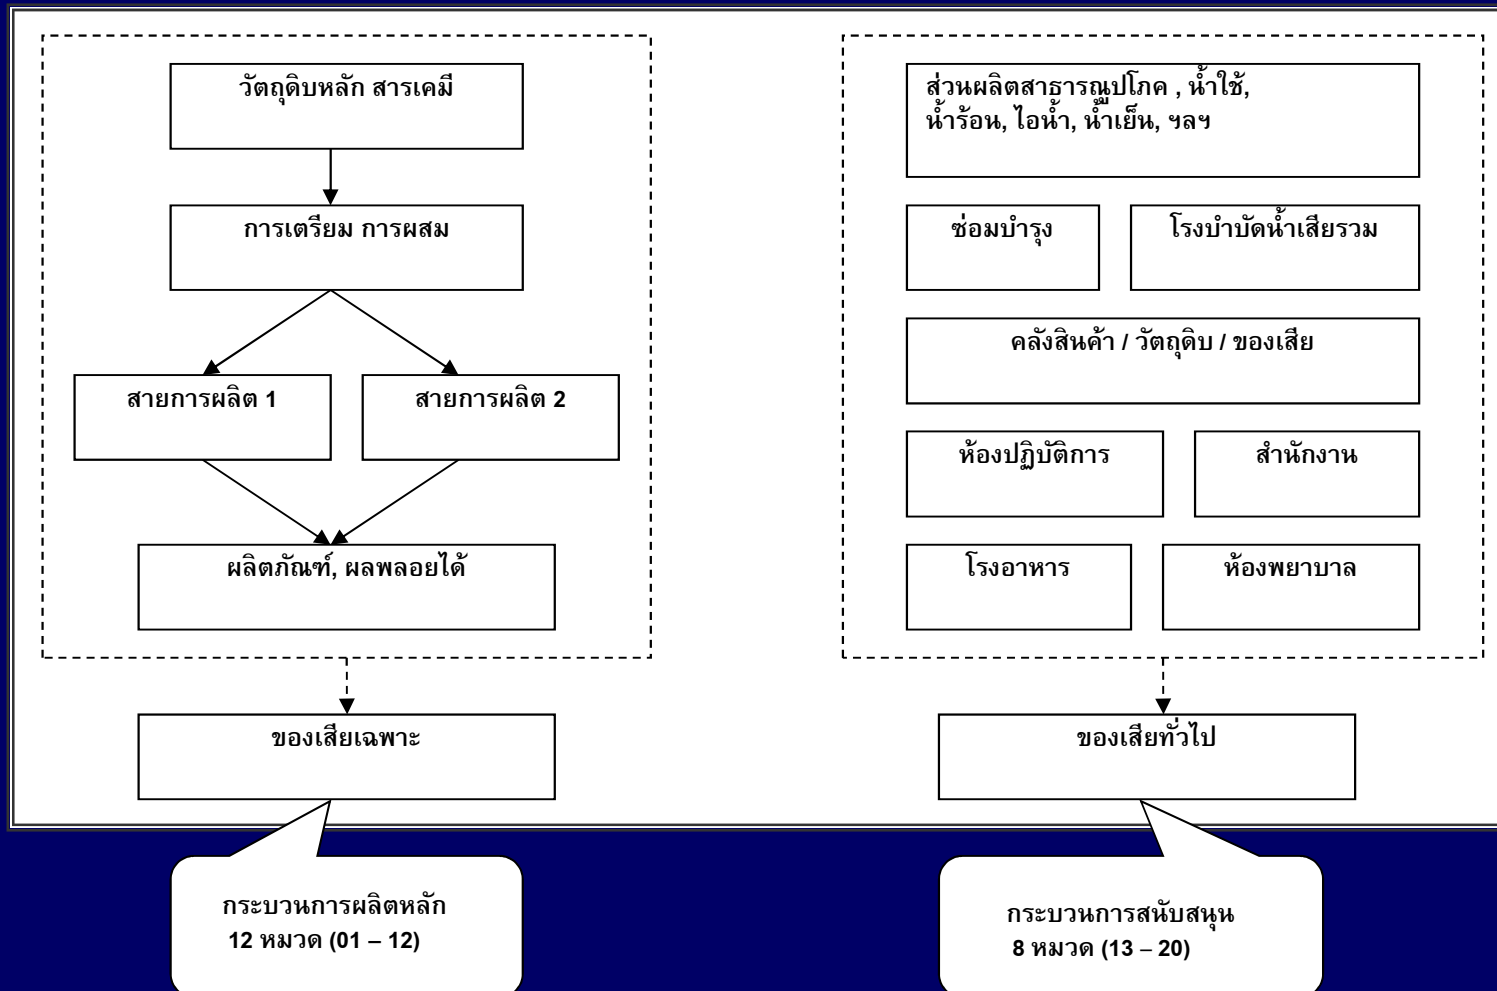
วัตถุดิบหลัก สารเคมี

การเตรียม การผสม

สายการผลิต 1

สายการผลิต 2

ผลิตภัณฑ์, ผลพลอยได้

ของเสียเฉพาะ

ส่วนผลิตสาธารณูปโภค , น้ำใช้, น้ำร้อน, ไอน้ำ, น้ำเย็น, ฯลฯ

ซ่อมบำรุง

โรงบำบัดน้ำเสียรวม

คลังสินค้า / วัตถุดิบ / ของเสีย

ห้องปฏิบัติการ

สำนักงาน

โรงอาหาร

ห้องพยาบาล

ของเสียทั่วไป

กระบวนการผลิตหลัก 12 หมวด (01 – 12)

กระบวนการสนับสนุน 8 หมวด (13 – 20)